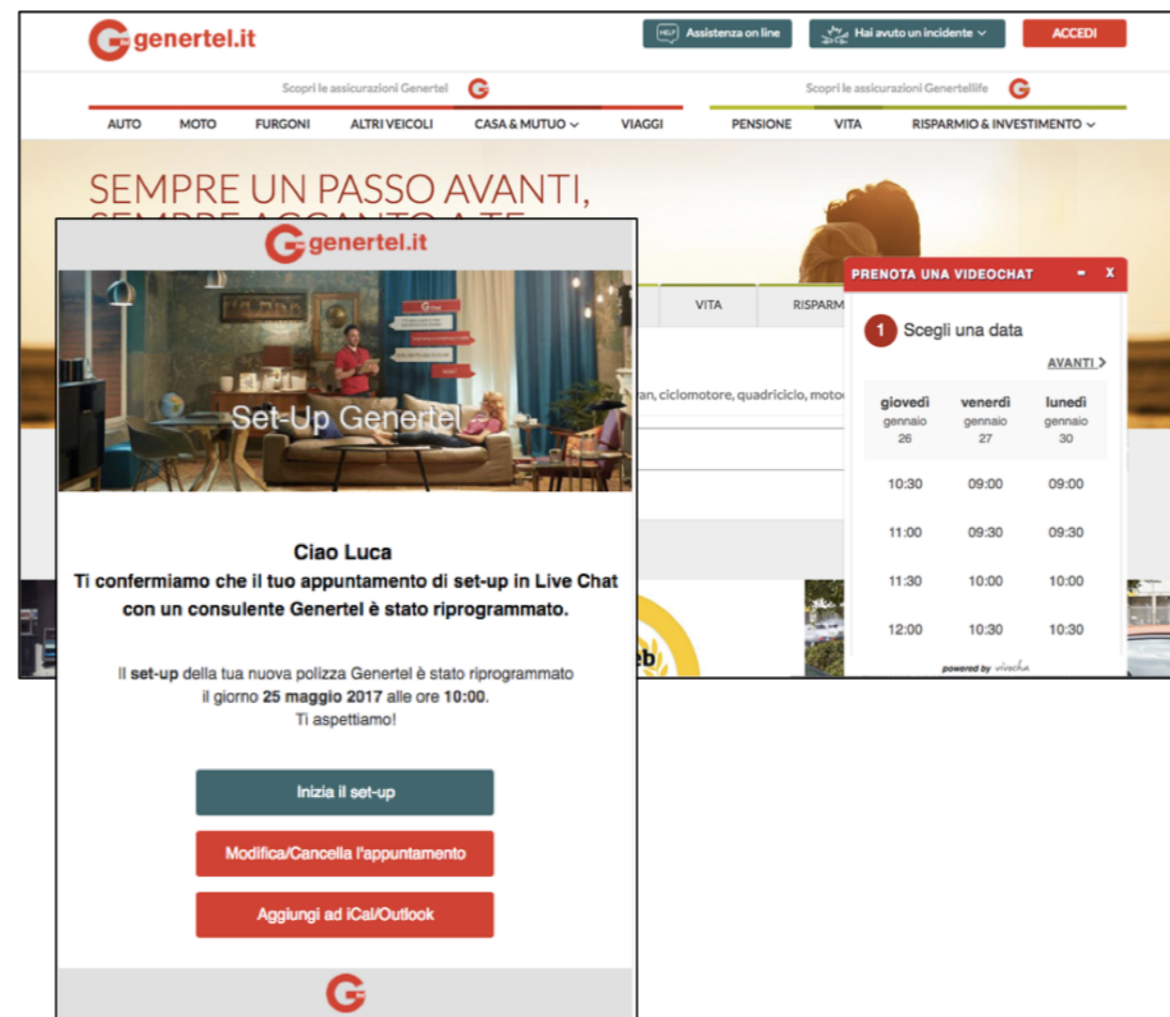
genertel.it

HELP Assistenza on line

Hai avuto un incidente

ACCEDI

Scopri le assicurazioni Genertel

Scopri le assicurazioni Genertellife

AUTO MOTO FURGONI ALTRI VEICOLI CASA & MUTUO VIAGGI

PENSIONE VITA RISPARMIO & INVESTIMENTO

SEMPRE UN PASSO AVANTI, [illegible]

genertel.it

Set-Up Genertel

VITA RISPARM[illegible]

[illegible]an, ciclomotore, quadriciclo, moto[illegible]

Ciao Luca
Ti confermiamo che il tuo appuntamento di set-up in Live Chat con un consulente Genertel è stato riprogrammato.

Il set-up della tua nuova polizza Genertel è stato riprogrammato il giorno 25 maggio 2017 alle ore 10:00.
Ti aspettiamo!

Inizia il set-up

Modifica/Cancella l'appuntamento

Aggiungi ad iCal/Outlook

PRENOTA UNA VIDEOCHAT - X

1 Scegli una data

AVANTI >

| giovedì gennaio 26 | venerdì gennaio 27 | lunedì gennaio 30 |
|---|---|---|
| 10:30 | 09:00 | 09:00 |
| 11:00 | 09:30 | 09:30 |
| 11:30 | 10:00 | 10:00 |
| 12:00 | 10:30 | 10:30 |

powered by vivocha